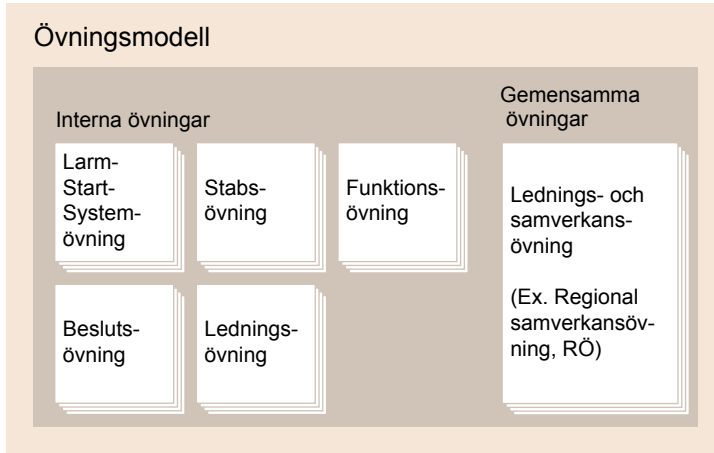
Övningsmodell

Interna övningar

Larm-Start-System-övning

Stabs-övning

Funktions-övning

Besluts-övning

Lednings-övning

Gemensamma övningar

Lednings- och samverkans-övning

(Ex. Regional samverkansövning, RÖ)